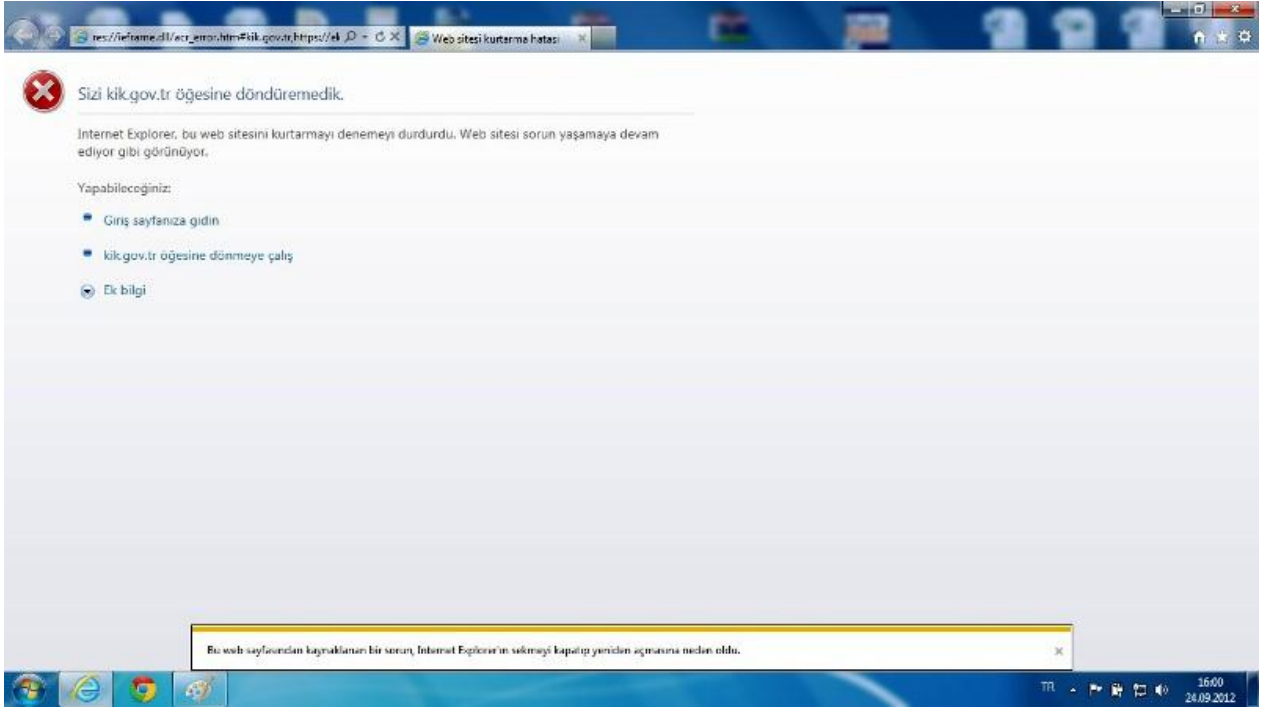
res://ieframe.dll/acr_error.htm#kik.gov.tr,https://ek

Web sitesi kurtarma hatası

Sizi kik.gov.tr öğesine döndüremedik.

Internet Explorer, bu web sitesini kurtarmayı denemeyi durdurdu. Web sitesi sorun yaşamaya devam ediyor gibi görünüyor.

Yapabileceğiniz:

Giriş sayfanıza gidin

kik.gov.tr öğesine dönmeye çalış

Ek bilgi

Bu web sayfasından kaynaklanan bir sorun, Internet Explorer'ın sekmeyi kapatıp yeniden açmasına neden oldu.

TR

16:00
24.09.2012